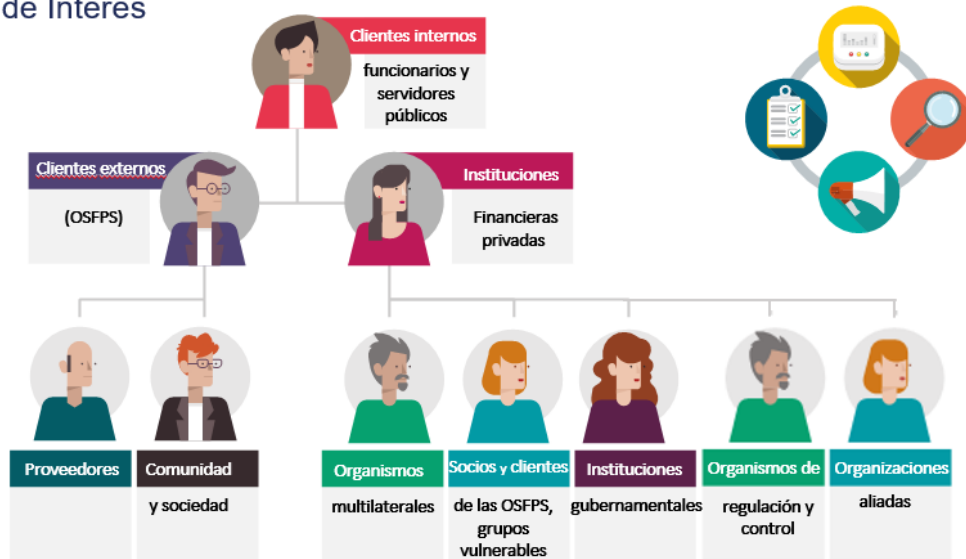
de Interés

Clientes internos
funcionarios y servidores públicos

Clientes externos
(OSFPS)

Instituciones
Financieras privadas

Proveedores

Comunidad
y sociedad

Organismos
multilaterales

Socios y clientes
de las OSFPS, grupos vulnerables

Instituciones
gubernamentales

Organismos de
regulación y control

Organizaciones
aliadas